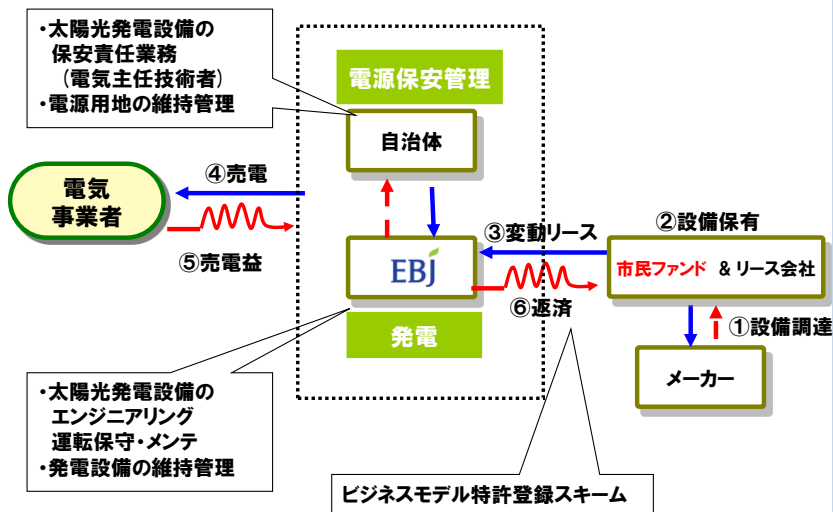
・太陽光発電設備の
保安責任業務
（電気主任技術者）
・電源用地の維持管理

電源保安管理

自治体

電気
事業者

④売電

⑤売電益

EBJ

③変動リース

②設備保有

市民ファンド ＆リース会社

⑥返済

①設備調達

メーカー

発電

・太陽光発電設備の
エンジニアリング
運転保守・メンテ
・発電設備の維持管理

ビジネスモデル特許登録スキーム